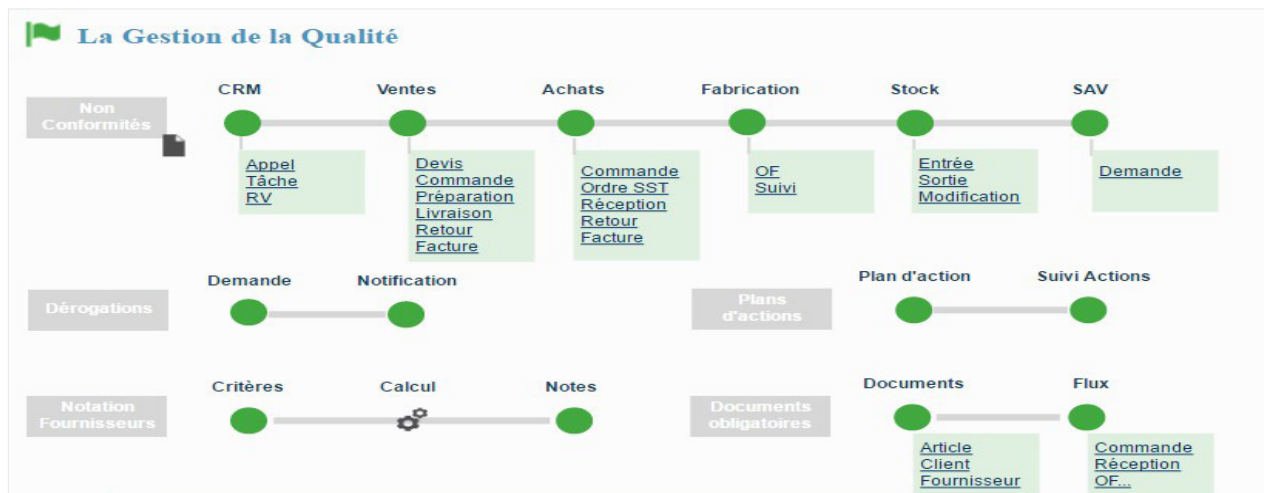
La Gestion de la Qualité

Non Conformités

CRM
Appel
Tâche
RV

Ventes
Devis
Commande
Préparation
Livraison
Retour
Facture

Achats
Commande
Ordre SST
Réception
Retour
Facture

Fabrication
OF
Suivi

Stock
Entrée
Sortie
Modification

SAV
Demande

Dérogations

Demande

Notification

Plans d'actions

Plan d'action

Suivi Actions

Notation Fournisseurs

Critères

Calcul

Notes

Documents obligatoires

Documents
Article
Client
Fournisseur

Flux
Commande
Réception
OF...